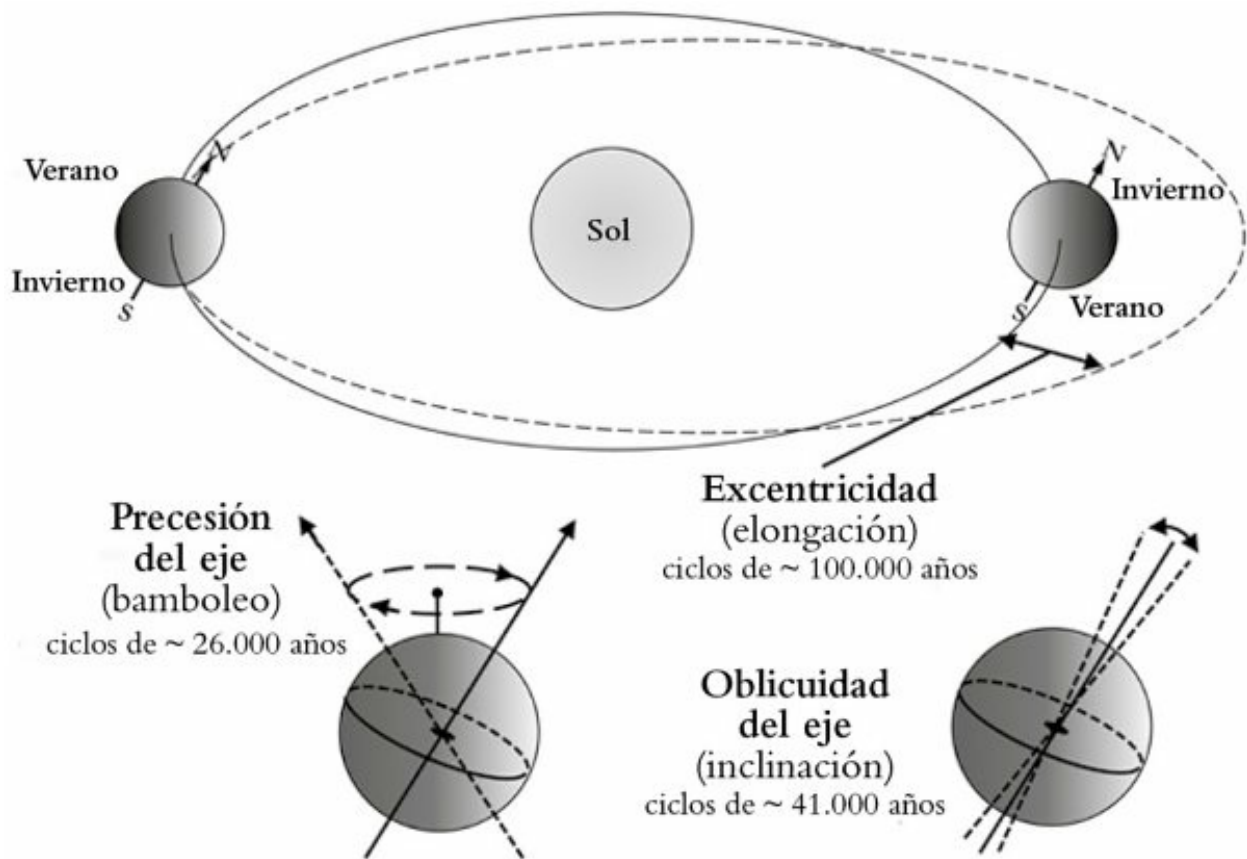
Verano
N
Invierno
S
Sol
N
Invierno
S
Verano

Excentricidad
(elongación)
ciclos de ~ 100.000 años

Precesión
del eje
(bamboleo)
ciclos de ~ 26.000 años

Oblicuidad
del eje
(inclinación)
ciclos de ~ 41.000 años